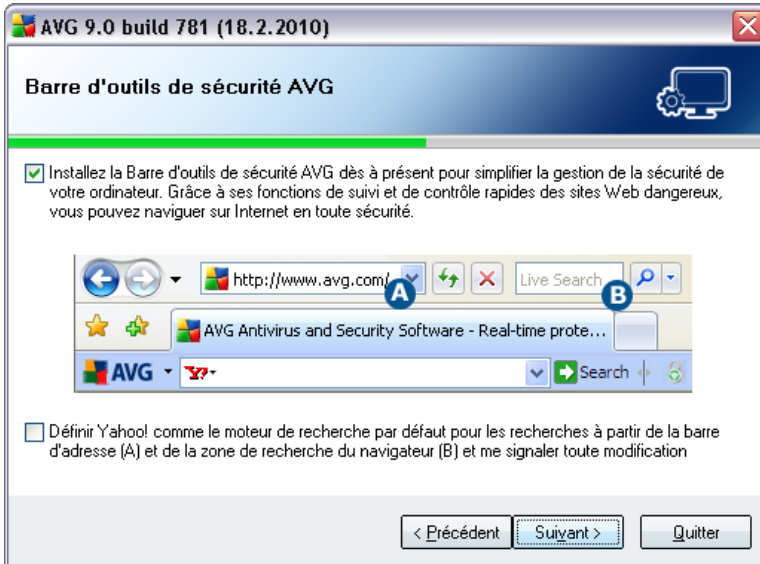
AVG 9.0 build 781 (18.2.2010)

Barre d'outils de sécurité AVG

Installez la Barre d'outils de sécurité AVG dès à présent pour simplifier la gestion de la sécurité de votre ordinateur. Grâce à ses fonctions de suivi et de contrôle rapides des sites Web dangereux, vous pouvez naviguer sur Internet en toute sécurité.

http://www.avg.com/

A

Live Search

B

AVG Antivirus and Security Software - Real-time prote...

AVG

Y!

Search

Définir Yahoo! comme le moteur de recherche par défaut pour les recherches à partir de la barre d'adresse (A) et de la zone de recherche du navigateur (B) et me signaler toute modification

< Précédent

Suivant >

Quitter